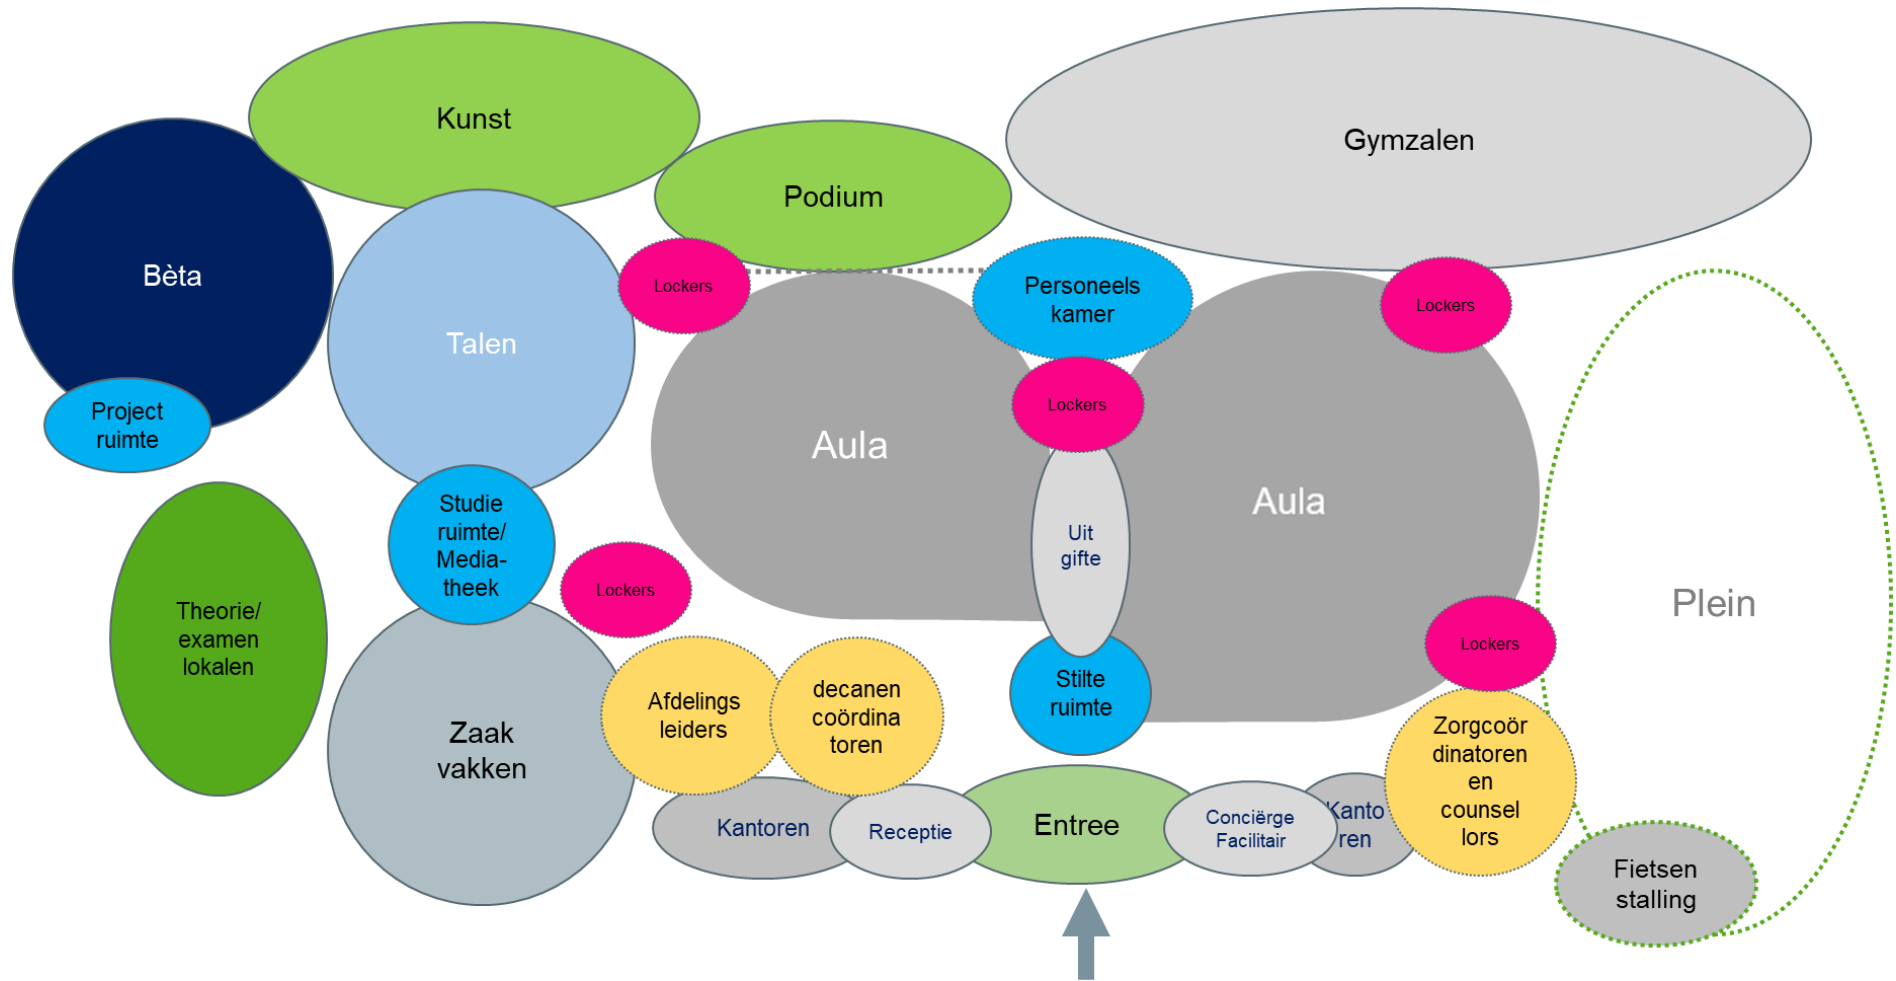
Kunst

Podium

Gymzalen

Bèta

Talen

Lockers

Personeels kamer

Lockers

Project ruimte

Aula

Lockers

Aula

Uit gifte

Studie ruimte/ Media-theek

Lockers

Plein

Theorie/ examen lokalen

Lockers

Zaak vakken

Afdelings leiders

decanen coördina toren

Stilte ruimte

Zorgcoör dinatoren en counsel lors

Kantoren

Receptie

Entree

Conciërge Facilitair

Kanto ren

Fietsen stalling